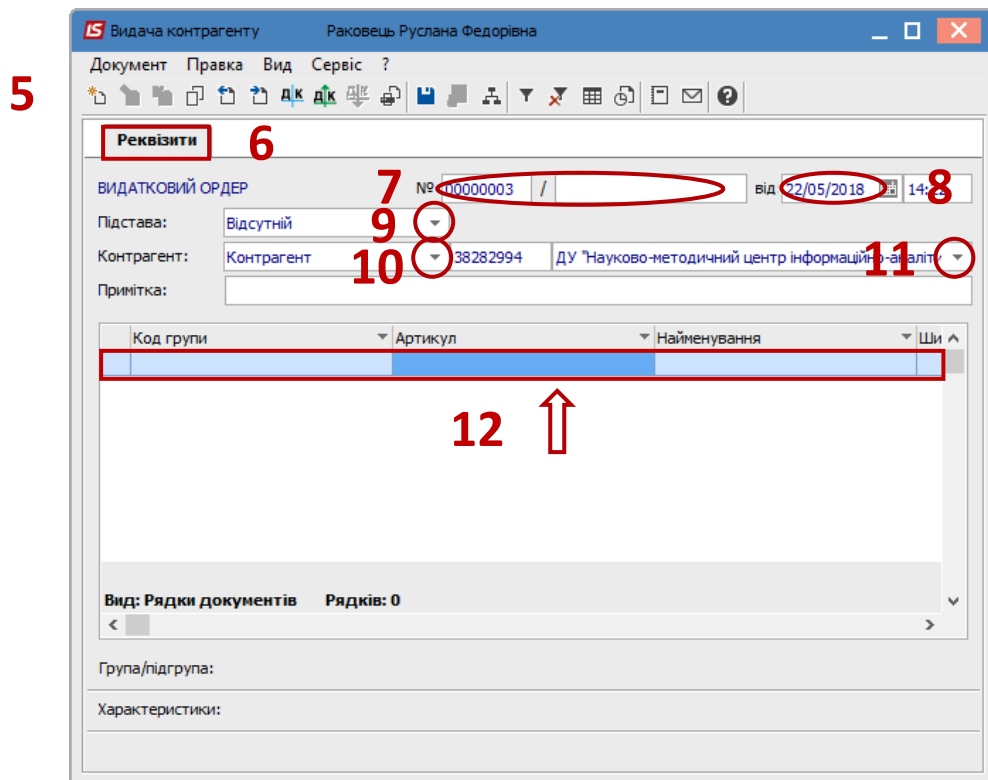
5

IS Видача контрагенту Раковець Руслана Федорівна

Документ Правка Вид Сервіс ?

Реквізити 6

ВИДАТКОВИЙ ОРДЕР 7 № 00000003 / від 22/05/2018 14:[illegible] 8

Підстава: Відсутній 9

Контрагент: Контрагент 10 38282994 ДУ "Науково-методичний центр інформаційн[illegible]-аналіт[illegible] 11

Примітка:

| Код групи | Артикул | Найменування | Ши |
|---|---|---|---|
| | | | |

12

Вид: Рядки документів Рядків: 0

Група/підгрупа:

Характеристики: